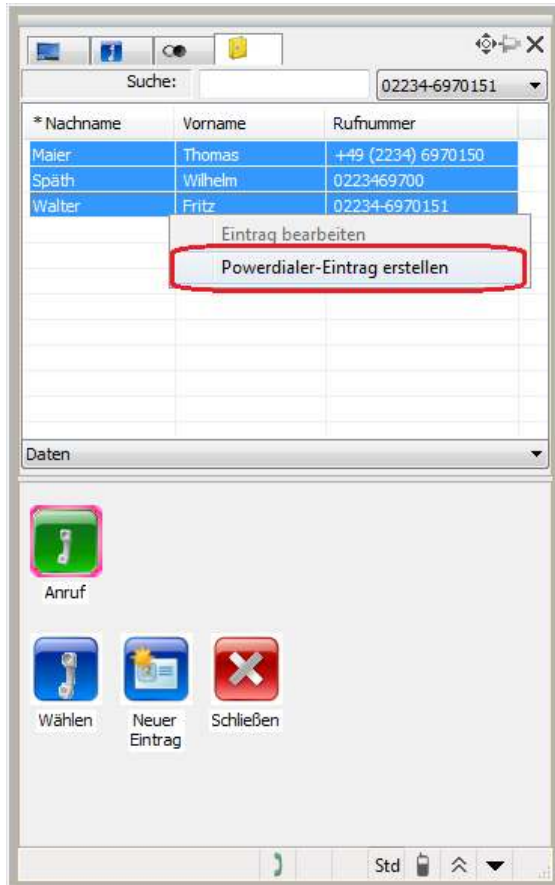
Suche: 02234-6970151

| * Nachname | Vorname | Rufnummer |
|---|---|---|
| Maier | Thomas | +49 (2234) 6970150 |
| Späth | Wilhelm | 0223469700 |
| Walter | Fritz | 02234-6970151 |

Eintrag bearbeiten
Powerdialer-Eintrag erstellen

Daten

Anruf

Wählen
Neuer Eintrag
Schließen

Std